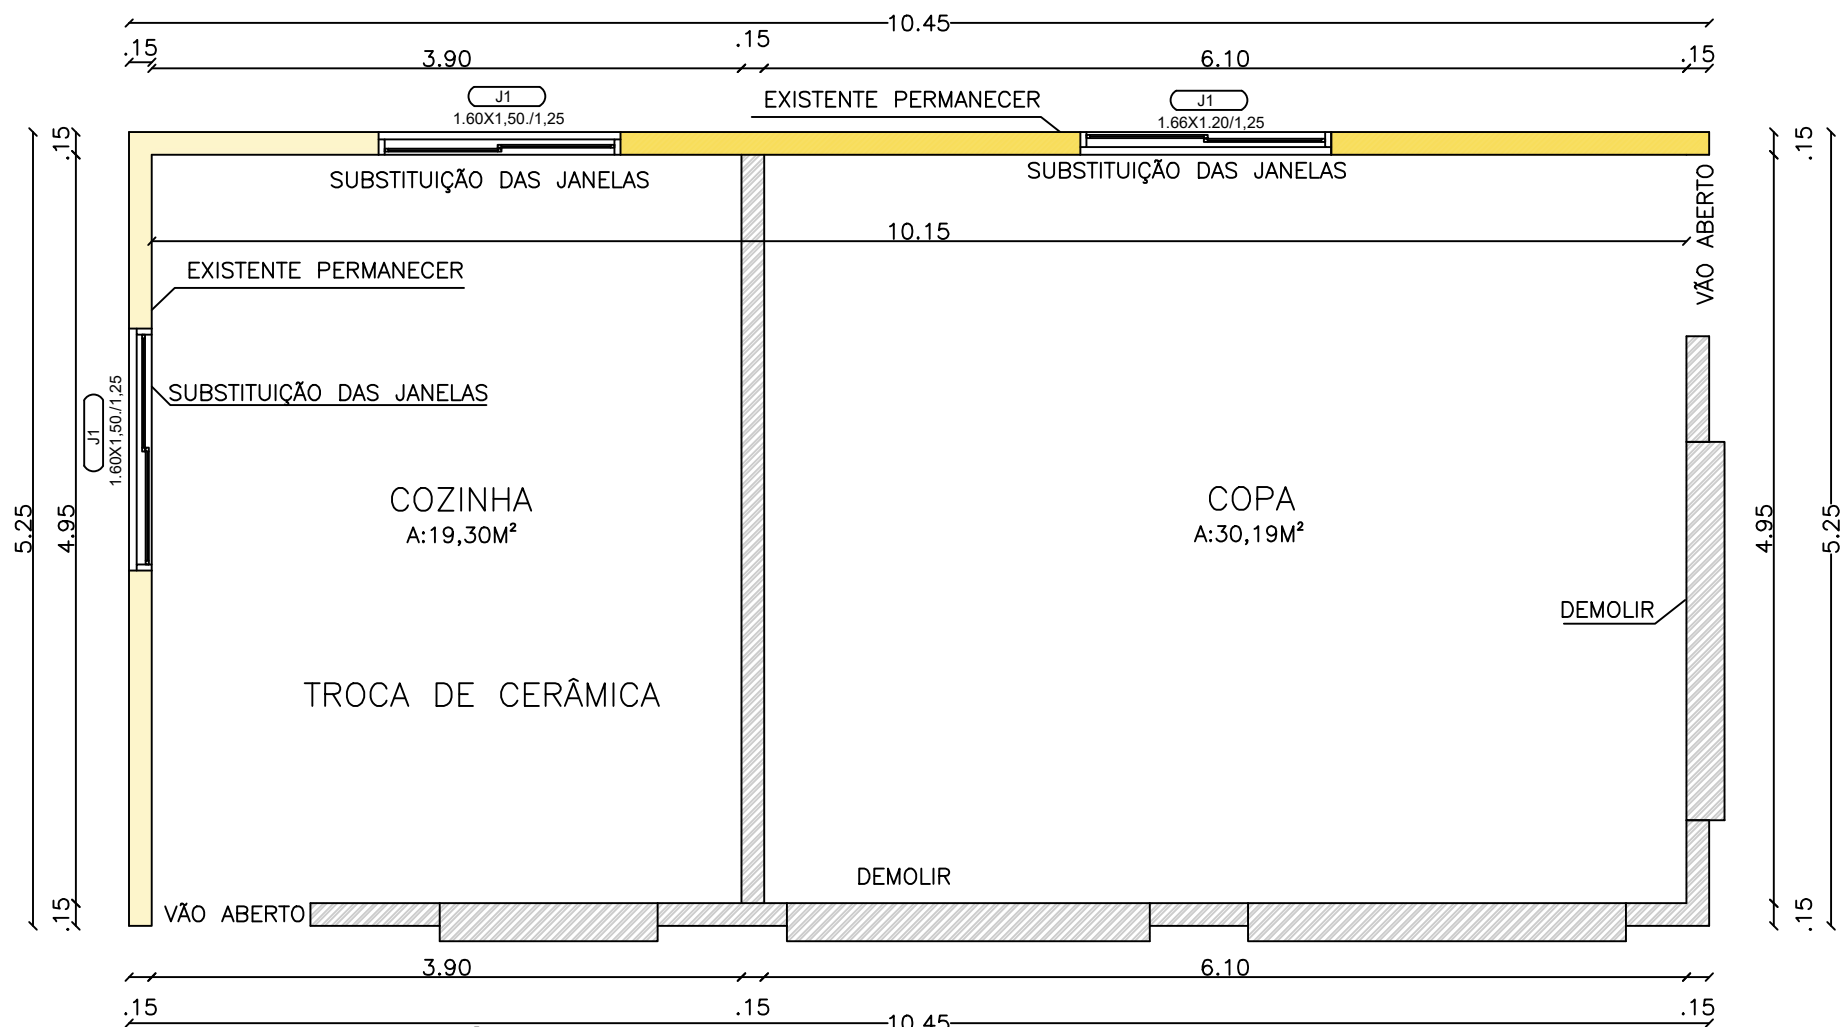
10.45

.15 3.90 .15 6.10 .15

J1
1.60X1,50./1,25

EXISTENTE PERMANECER

J1
1.66X1.20/1,25

SUBSTITUIÇÃO DAS JANELAS

SUBSTITUIÇÃO DAS JANELAS

10.15

VÃO ABERTO

EXISTENTE PERMANECER

SUBSTITUIÇÃO DAS JANELAS

J1
1.60X1,50./1,25

.15

5.25

4.95

.15

COZINHA
A:19,30M²

COPA
A:30,19M²

.15

4.95

5.25

.15

DEMOLIR

TROCA DE CERÂMICA

DEMOLIR

VÃO ABERTO

3.90 6.10

.15 .15 .15

10.45